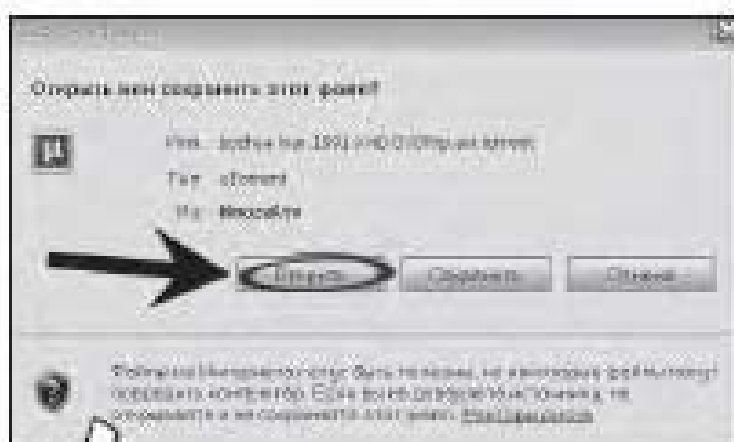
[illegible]

Открыть или сохранить этот файл?

Имя: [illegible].torrent

Тип: uTorrent

Из: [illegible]

Открыть

Сохранить

Отмена

Файлы из Интернета могут быть полезны, но некоторые файлы могут повредить компьютер. Если вы не доверяете источнику, не открывайте и не сохраняйте этот файл. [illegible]